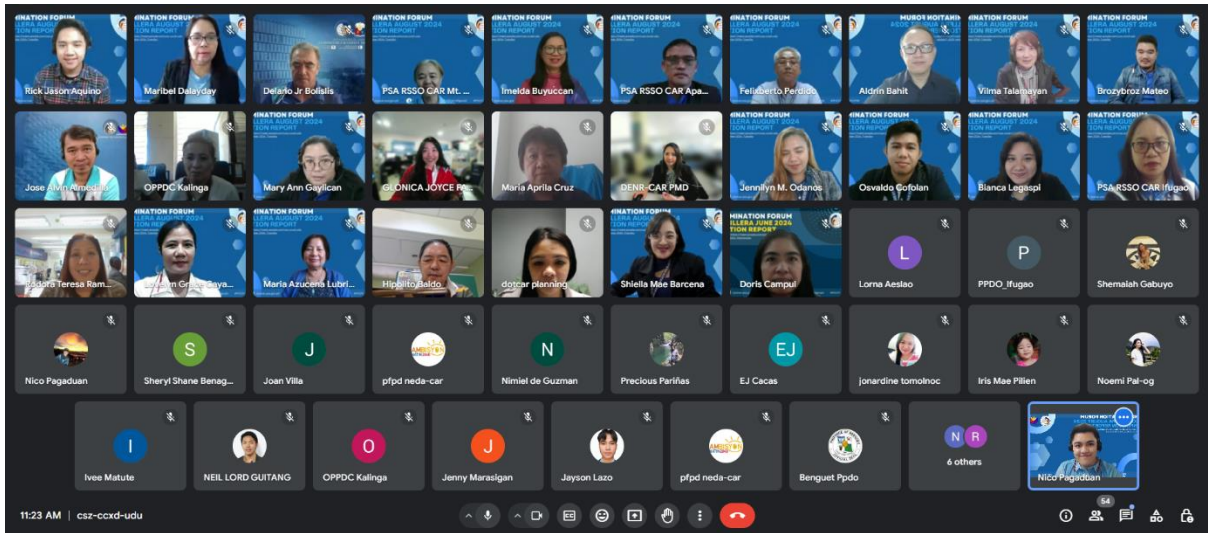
INATION FORUM
LLERA AUGUST 2024
TION REPORT

Rick Jason Aquino
Maribel Dalayday
Delario Jr Bolislis
PSA RSSO CAR Mt. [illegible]
Imelda Buyuccan
PSA RSSO CAR Apa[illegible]
Felixberto Perdido
Aldrin Bahit
Vilma Talamayan
Brozybroz Mateo

Jose Alvin Almedilla
OPPDC Kalinga
Mary Ann Gaylican
GLONICA JOYCE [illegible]
Maria Aprila Cruz
DENR-CAR PMD
Jennilyn M. Odanos
Osvaldo Cofolan
Bianca Legaspi
PSA RSSO CAR Ifugao

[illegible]dora Teresa Ram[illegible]
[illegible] Grace Baya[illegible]
Maria Azucena Lubri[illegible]
Hipolito Baldo
dotcar planning
Shiella Mae Barcena
Doris Campul
L
Lorna Aeslao
P
PPDO_Ifugao
Shemalah Gabuyo

Nico Pagaduan
S
Sheryl Shane Benag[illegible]
J
Joan Villa
pfpd neda-car
N
Nimiel de Guzman
Precious Pariñas
EJ
EJ Cacas
jonardine tomolnoc
Iris Mae Pilien
Noemi Pal-og

I
Ivee Matute
NEIL LORD GUITANG
O
OPPDC Kalinga
J
Jenny Marasigan
Jayson Lazo
pfpd neda-car
Benguet Ppdo
N R
6 others
Nico Pagaduan

11:23 AM | csz-ccxd-udu
54